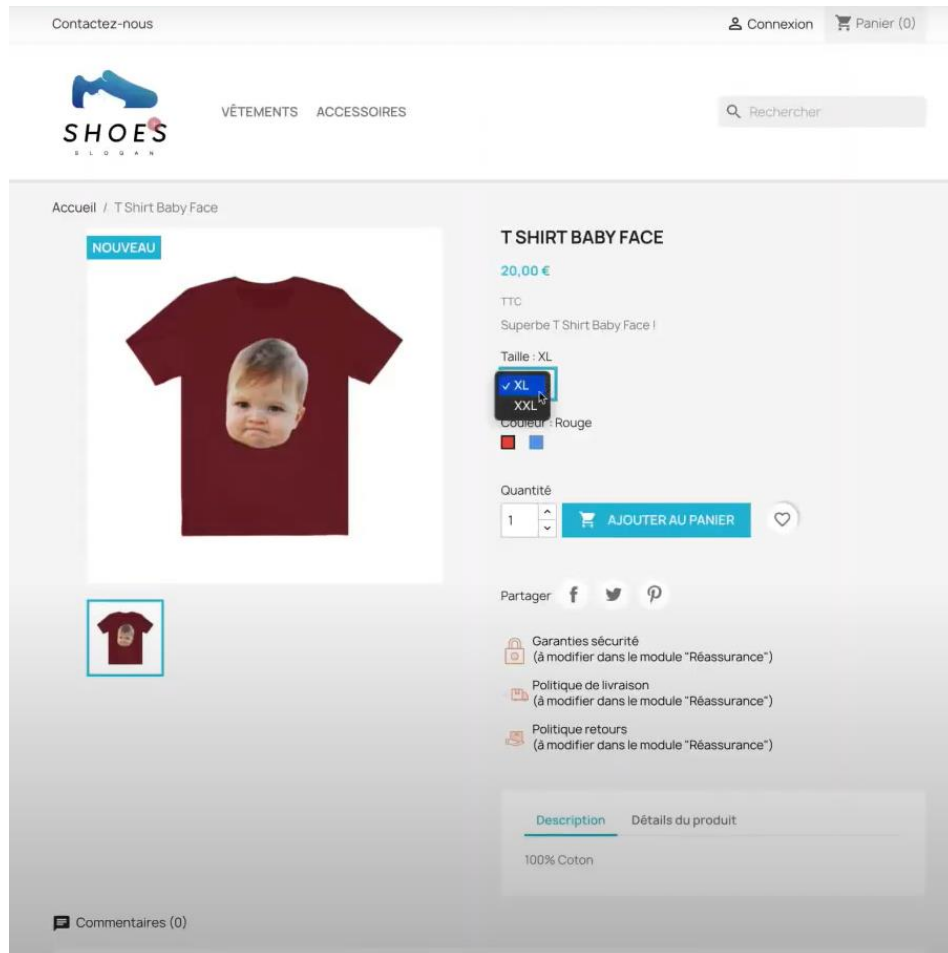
Contactez-nous

Connexion

Panier (0)

SHOES

SLOGAN

VÊTEMENTS ACCESSOIRES

Rechercher

Accueil / T Shirt Baby Face

NOUVEAU

T SHIRT BABY FACE

20,00 €

TTC

Superbe T Shirt Baby Face !

Taille : XL

✓ XL

XXL

Couleur : Rouge

Quantité

1

AJOUTER AU PANIER

Partager

Garanties sécurité
(à modifier dans le module "Réassurance")

Politique de livraison
(à modifier dans le module "Réassurance")

Politique retours
(à modifier dans le module "Réassurance")

Description Détails du produit

100% Coton

Commentaires (0)